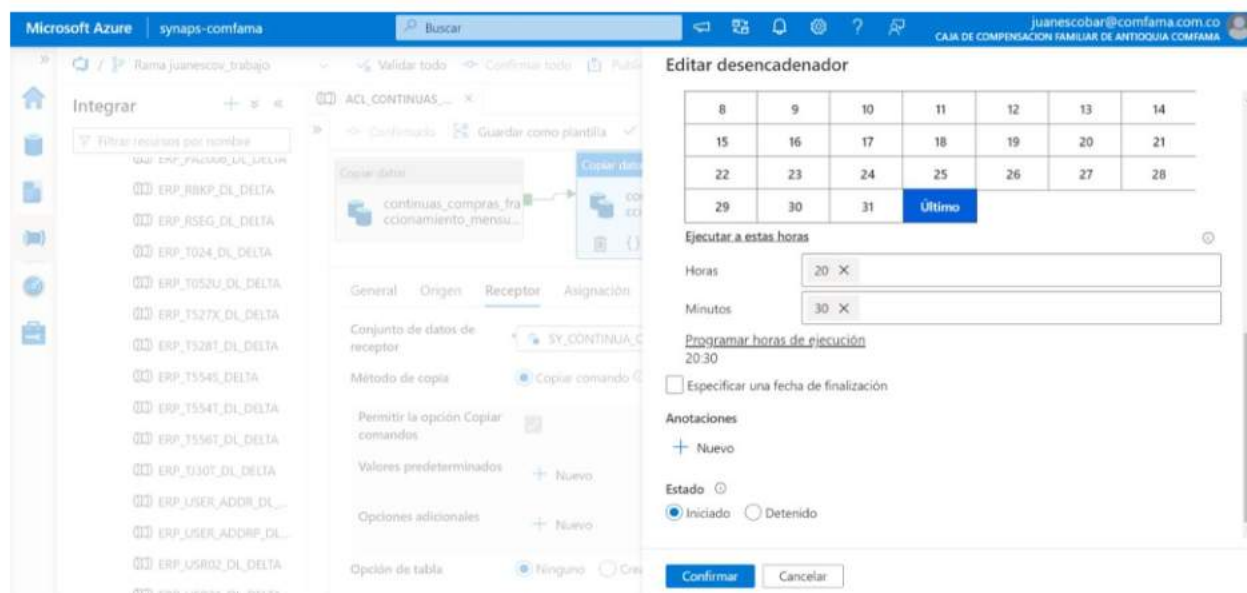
Microsoft Azure | synaps-comfama

Buscar

juanescobar@comfama.com.co
CAJA DE COMPENSACION FAMILIAR DE ANTIOQUIA COMFAMA

Rama juanescov_trabajo

Validar todo · Confirmar todo · Publicar

Integrar

Filtrar recursos por nombre

ERP_PA2008_DL_DELTA
ERP_RBKP_DL_DELTA
ERP_RSEG_DL_DELTA
ERP_T024_DL_DELTA
ERP_T052U_DL_DELTA
ERP_T527X_DL_DELTA
ERP_T528T_DL_DELTA
ERP_T554S_DELTA
ERP_T554T_DL_DELTA
ERP_T556T_DL_DELTA
ERP_TJ30T_DL_DELTA
ERP_USER_ADDR_DL_...
ERP_USER_ADDRP_DL...
ERP_USR02_DL_DELTA

ACL_CONTINUAS_...

Confirmado · Guardar como plantilla

Copiar datos
continuas_compras_fraccionamiento_mensu...

Copiar datos

General · Origen · Receptor · Asignación

Conjunto de datos de receptor · SY_CONTINUA_C

Método de copia · Copiar comando

Permitir la opción Copiar comandos

Valores predeterminados · + Nuevo

Opciones adicionales · + Nuevo

Opción de tabla · Ninguno · Crear

Editar desencadenador

| 8 | 9 | 10 | 11 | 12 | 13 | 14 |
|---|---|---|---|---|---|---|
| 15 | 16 | 17 | 18 | 19 | 20 | 21 |
| 22 | 23 | 24 | 25 | 26 | 27 | 28 |
| 29 | 30 | 31 | Último | | | |

Ejecutar a estas horas

Horas · 20 ×

Minutos · 30 ×

Programar horas de ejecución
20:30

Especificar una fecha de finalización

Anotaciones

+ Nuevo

Estado

Iniciado · Detenido

Confirmar · Cancelar